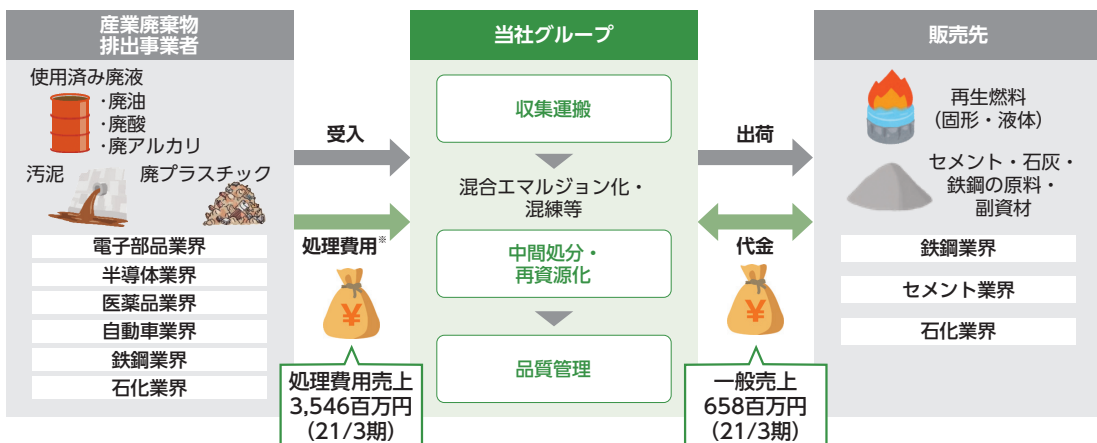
産業廃棄物
排出事業者

使用済み廃液
・廃油
・廃酸
・廃アルカリ

汚泥

廃プラスチック

電子部品業界

半導体業界

医薬品業界

自動車業界

鉄鋼業界

石化業界

受入

処理費用※

¥

処理費用売上
3,546百万円
（21/3期）

当社グループ

収集運搬

混合エマルジョン化・
混練等

中間処分・
再資源化

品質管理

出荷

代金

¥

一般売上
658百万円
（21/3期）

販売先

再生燃料
（固形・液体）

セメント・石灰・
鉄鋼の原料・
副資材

鉄鋼業界

セメント業界

石化業界